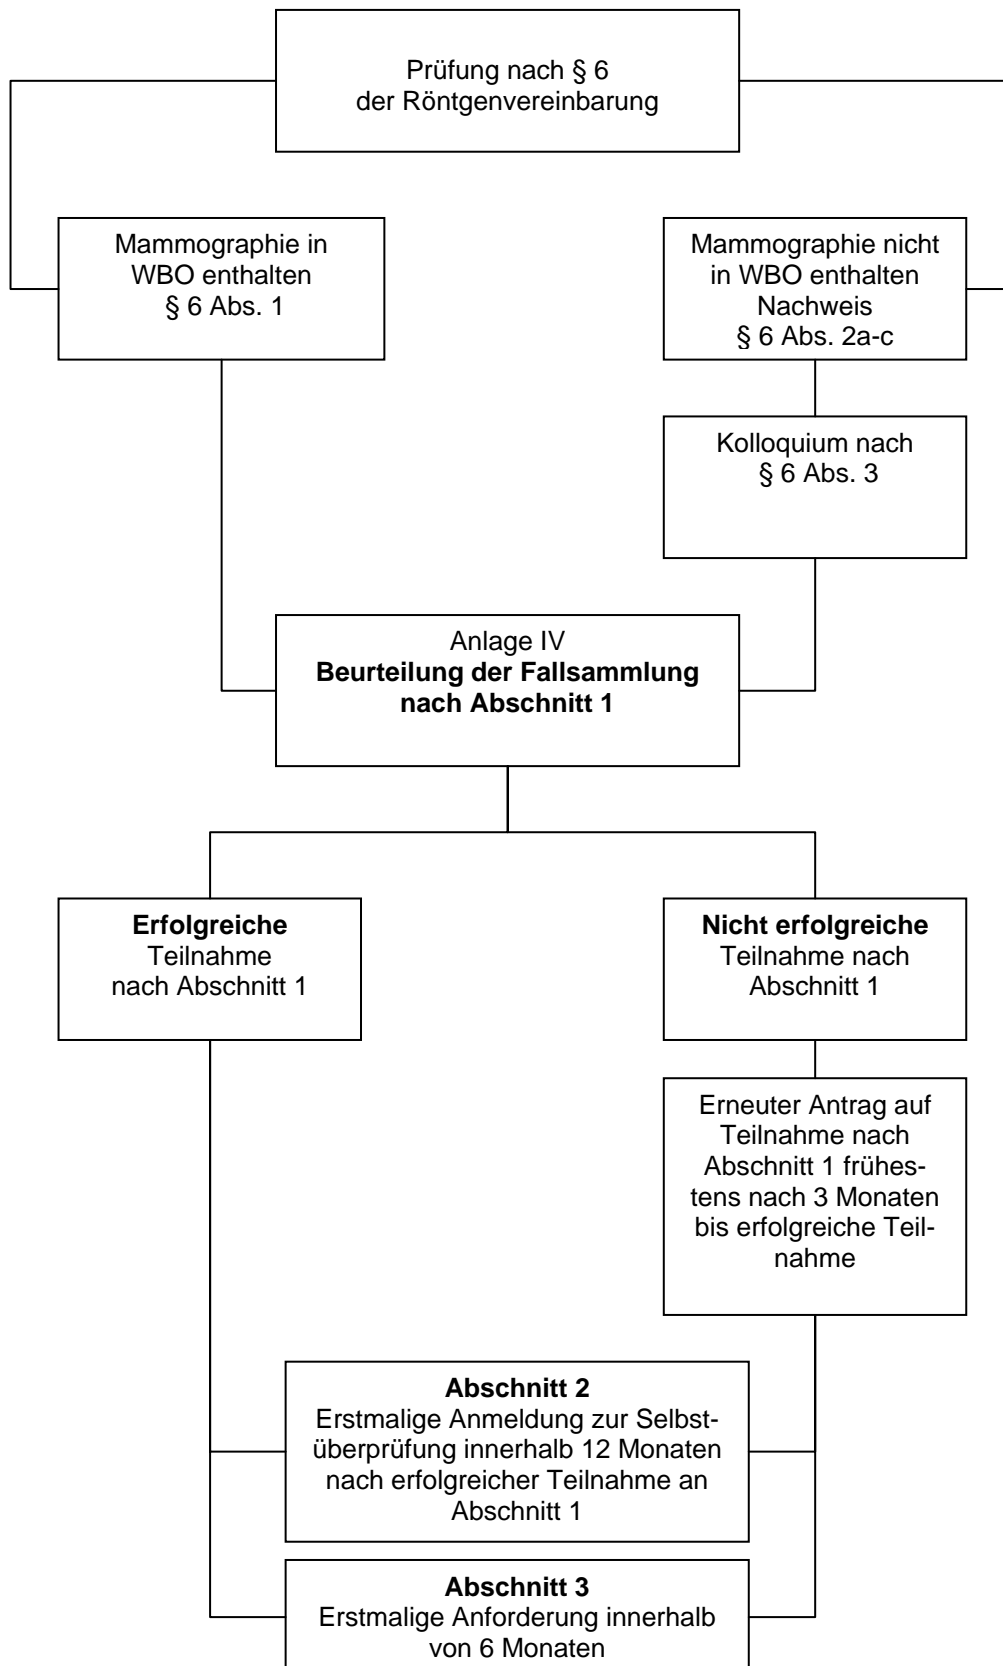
Prüfung nach § 6 der Röntgenvereinbarung

Mammographie in WBO enthalten § 6 Abs. 1

Mammographie nicht in WBO enthalten Nachweis § 6 Abs. 2a-c

Kolloquium nach § 6 Abs. 3

Anlage IV
**Beurteilung der Fallsammlung nach Abschnitt 1**

**Erfolgreiche** Teilnahme nach Abschnitt 1

**Nicht erfolgreiche** Teilnahme nach Abschnitt 1

Erneuter Antrag auf Teilnahme nach Abschnitt 1 frühestens nach 3 Monaten bis erfolgreiche Teilnahme

**Abschnitt 2**
Erstmalige Anmeldung zur Selbstüberprüfung innerhalb 12 Monaten nach erfolgreicher Teilnahme an Abschnitt 1

**Abschnitt 3**
Erstmalige Anforderung innerhalb von 6 Monaten